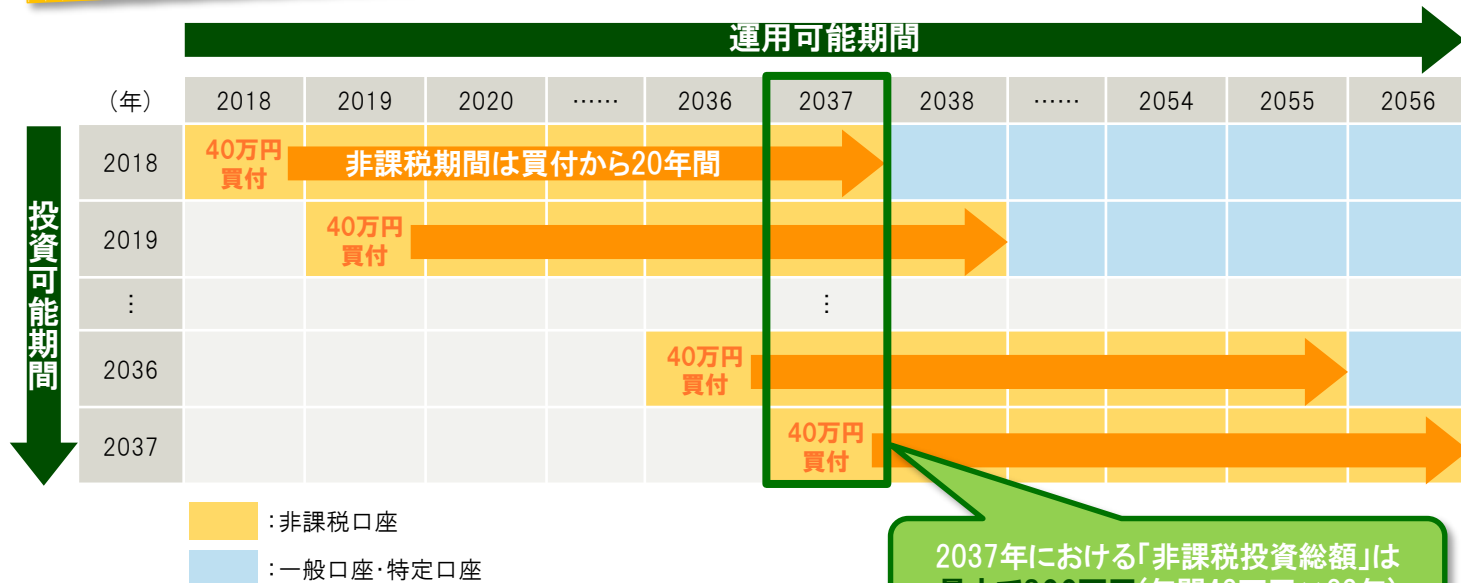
運用可能期間

| (年) | 2018 | 2019 | 2020 | …… | 2036 | 2037 | 2038 | …… | 2054 | 2055 | 2056 |
|---|---|---|---|---|---|---|---|---|---|---|---|
| 2018 | 40万円 買付 | 非課税期間は買付から20年間 | | | | | | | | | |
| 2019 | | 40万円 買付 | | | | | | | | | |
| ⋮ | | | | | | ⋮ | | | | | |
| 2036 | | | | | 40万円 買付 | | | | | | |
| 2037 | | | | | | 40万円 買付 | | | | | |

投資可能期間

：非課税口座

：一般口座・特定口座

2037年における「非課税投資総額」は
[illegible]